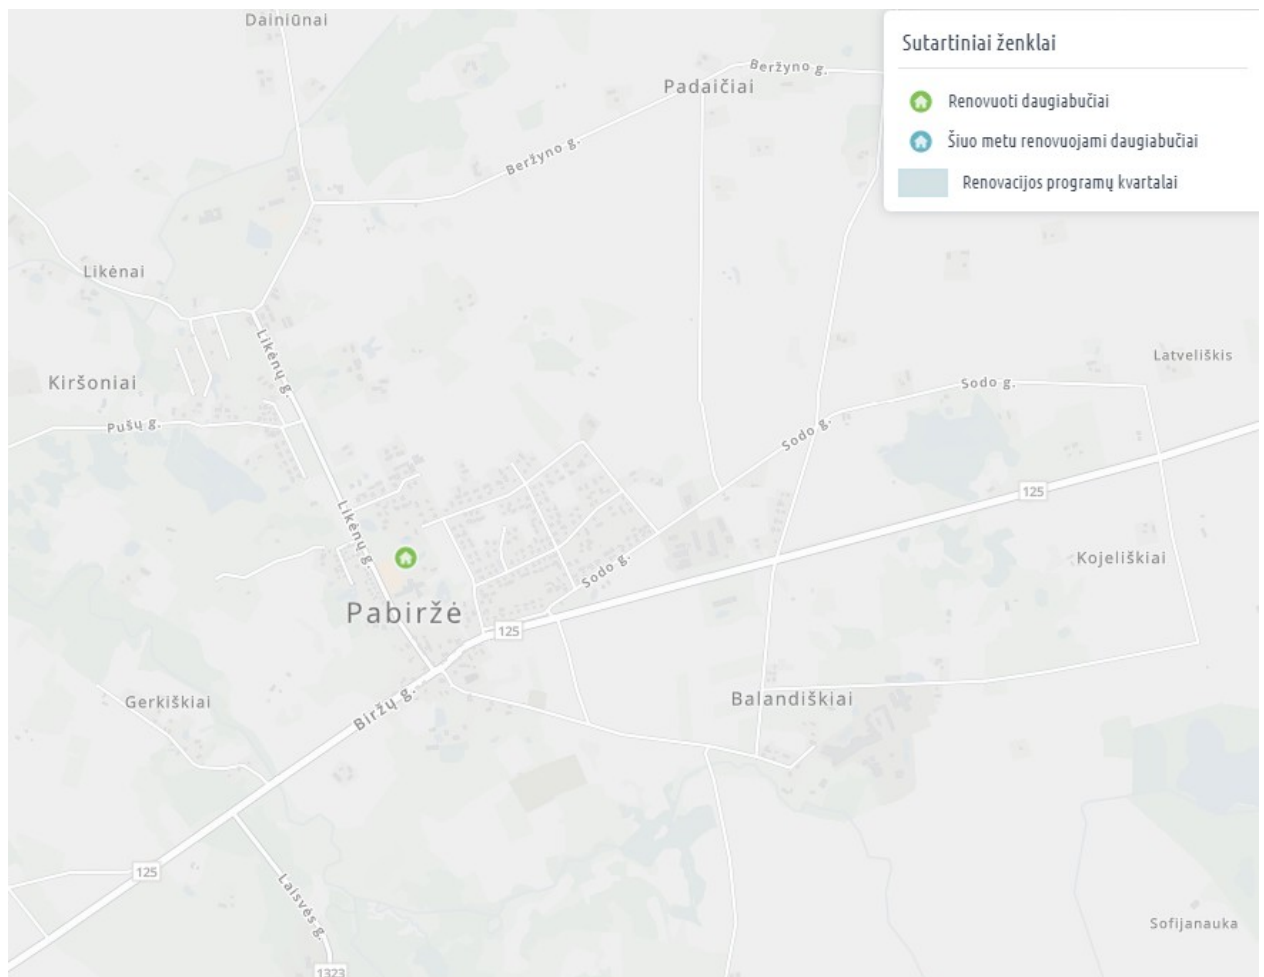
Sutartiniai ženklai

Renovuoti daugiabučiai

Šiuo metu renovuojami daugiabučiai

Renovacijos programų kvartalai

Dainiūnai
Beržyno g.
Padaičiai
Beržyno g.
Likėnai
Kiršoniai
Likėnų g.
Pušų g.
Latveliškis
Sodo g.
Sodo g.
Likėnų g.
125
Sodo g.
Kojeliškiai
Pabiržė
125
Balandiškiai
Gerkiškiai
Biržų g.
125
Laisvės g.
1323
Sofijanauka